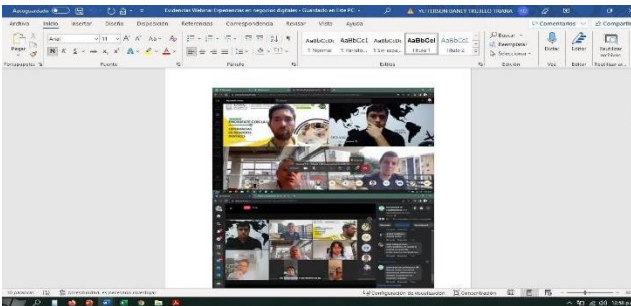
Autoguardado
Evidencias Webinar Experiencias en negocios digitales - Guardado en este PC
YEFERSON DANEY TRUJILLO TRIANA
Archivo Inicio Insertar Diseño Disposición Referencias Correspondencia Revisar Vista Ayuda
Comentarios Compartir
Pegar
Arial 11
AaBbCcDc AaBbCcI AaBbCcDc AaBbCcI AaBbCcC
1 Normal 1 Párrafo... 1 Sin espa... Título 1 Título 2
Buscar Reemplazar Seleccionar
Dictar Editor Reutilizar archivos
Portapapeles Fuente Párrafo Estilos Edición Voz Editor Reutilizar ar...
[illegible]
10 palabras Accesibilidad: es necesario investigar
Configuración de visualización Concentración